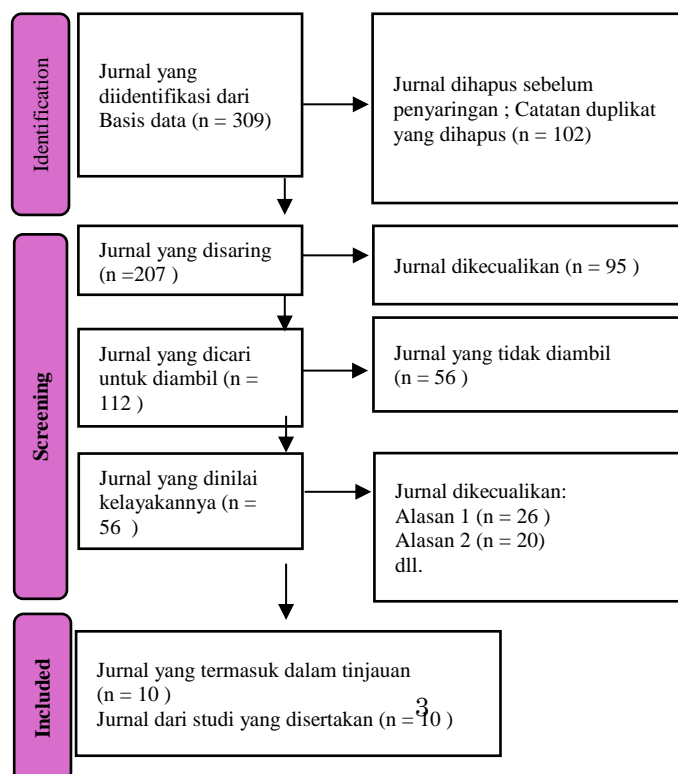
Identification

Jurnal yang diidentifikasi dari Basis data (n = 309)

Jurnal dihapus sebelum penyaringan ; Catatan duplikat yang dihapus (n = 102)

Screening

Jurnal yang disaring (n =207 )

Jurnal dikecualikan (n = 95 )

Jurnal yang dicari untuk diambil (n = 112 )

Jurnal yang tidak diambil (n = 56 )

Jurnal yang dinilai kelayakannya (n = 56 )

Jurnal dikecualikan:
Alasan 1 (n = 26 )
Alasan 2 (n = 20)
dll.

Included

Jurnal yang termasuk dalam tinjauan (n = 10 )
Jurnal dari studi yang disertakan (n = 10 )

3